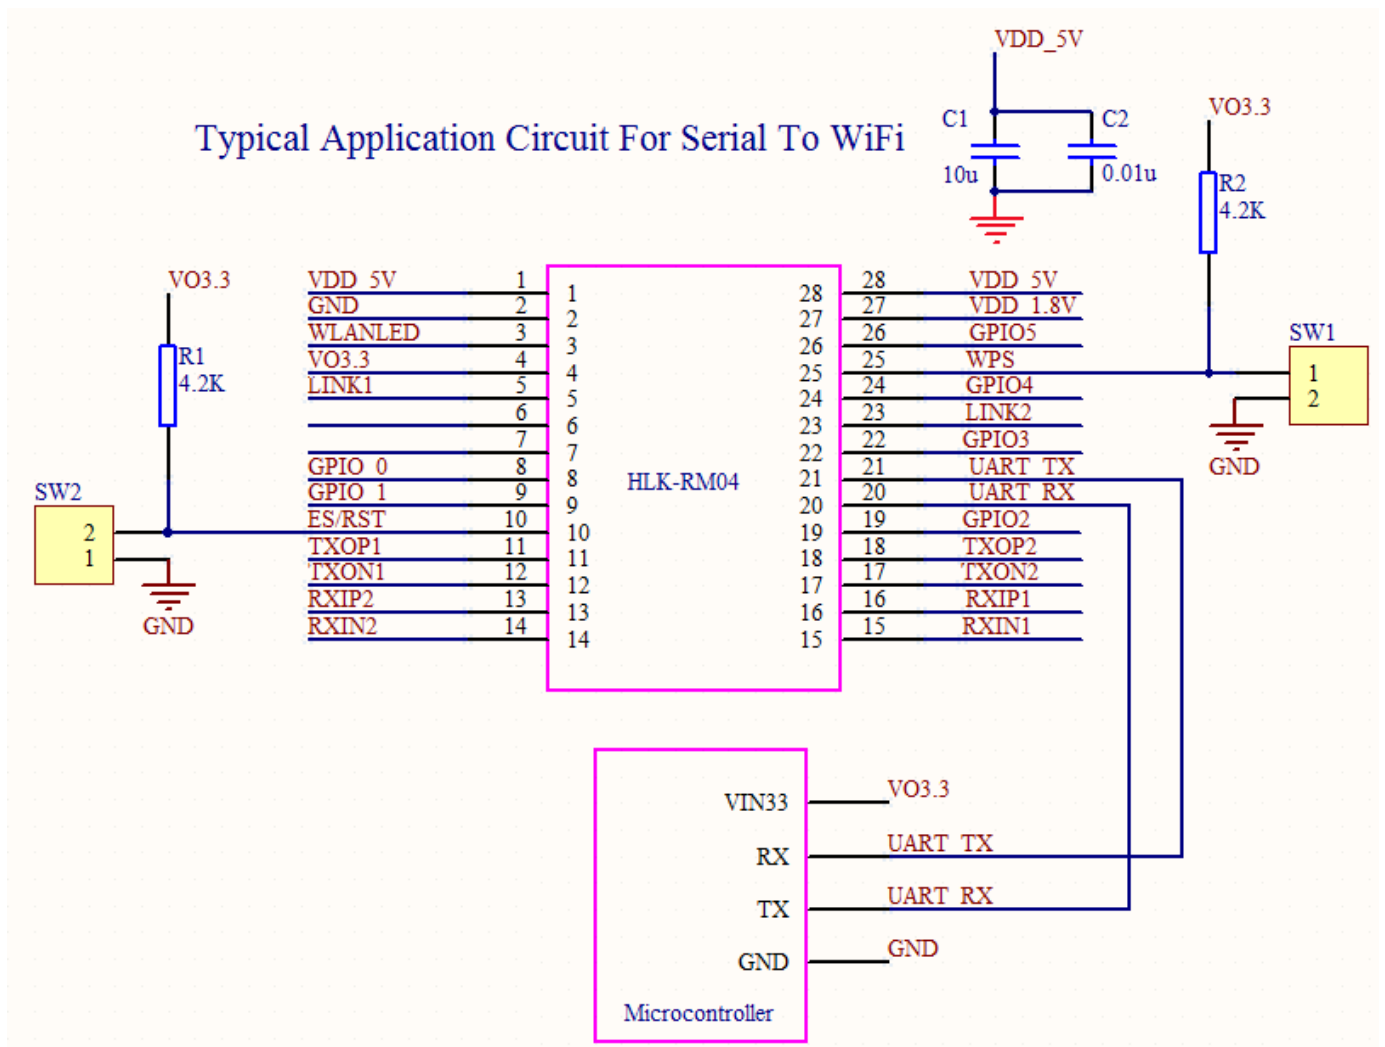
Typical Application Circuit For Serial To WiFi

VDD_5V
C1
10u
C2
0.01u

VO3.3
R2
4.2K

SW1
1
2
GND

VO3.3
R1
4.2K

SW2
2
1
GND

| | | | | | |
|---|---|---|---|---|---|
| VDD_5V | 1 | 1 | 28 | 28 | VDD_5V |
| GND | 2 | 2 | 27 | 27 | VDD_1.8V |
| WLANLED | 3 | 3 | 26 | 26 | GPIO5 |
| VO3.3 | 4 | 4 | 25 | 25 | WPS |
| LINK1 | 5 | 5 | 24 | 24 | GPIO4 |
| | 6 | 6 | 23 | 23 | LINK2 |
| | 7 | 7 | 22 | 22 | GPIO3 |
| GPIO_0 | 8 | 8 | 21 | 21 | UART_TX |
| GPIO_1 | 9 | 9 | 20 | 20 | UART_RX |
| ES/RST | 10 | 10 | 19 | 19 | GPIO2 |
| TXOP1 | 11 | 11 | 18 | 18 | TXOP2 |
| TXON1 | 12 | 12 | 17 | 17 | TXON2 |
| RXIP2 | 13 | 13 | 16 | 16 | RXIP1 |
| RXIN2 | 14 | 14 | 15 | 15 | RXIN1 |

HLK-RM04

VIN33
VO3.3
RX
UART_TX
TX
UART_RX
GND
GND
Microcontroller